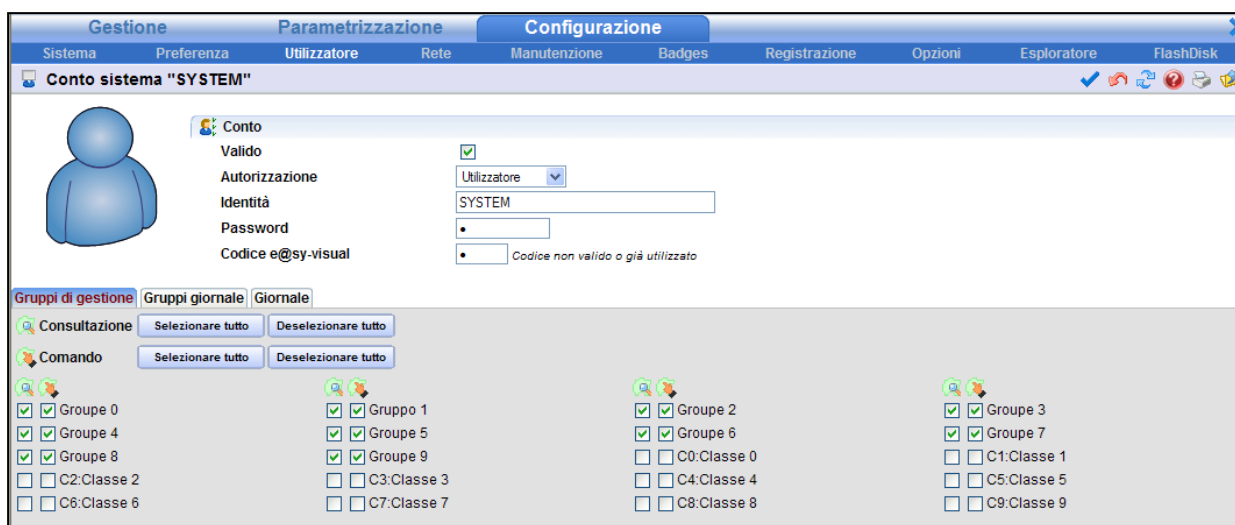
Gestione | Parametrizzazione | Configurazione

Sistema | Preferenza | Utilizzatore | Rete | Manutenzione | Badges | Registrazione | Opzioni | Esploratore | FlashDisk

Conto sistema "SYSTEM"

Conto

Valido

Autorizzazione Utilizzatore

Identità SYSTEM

Password •

Codice e@sy-visual • Codice non valido o già utilizzato

Gruppi di gestione | Gruppi giornale | Giornale

Consultazione Selezionare tutto Deselezionare tutto

Comando Selezionare tutto Deselezionare tutto

| | | | |
|---|---|---|---|
| Groupe 0 | Gruppo 1 | Groupe 2 | Groupe 3 |
| Groupe 4 | Groupe 5 | Groupe 6 | Groupe 7 |
| Groupe 8 | Groupe 9 | C0:Classe 0 | C1:Classe 1 |
| C2:Classe 2 | C3:Classe 3 | C4:Classe 4 | C5:Classe 5 |
| C6:Classe 6 | C7:Classe 7 | C8:Classe 8 | C9:Classe 9 |